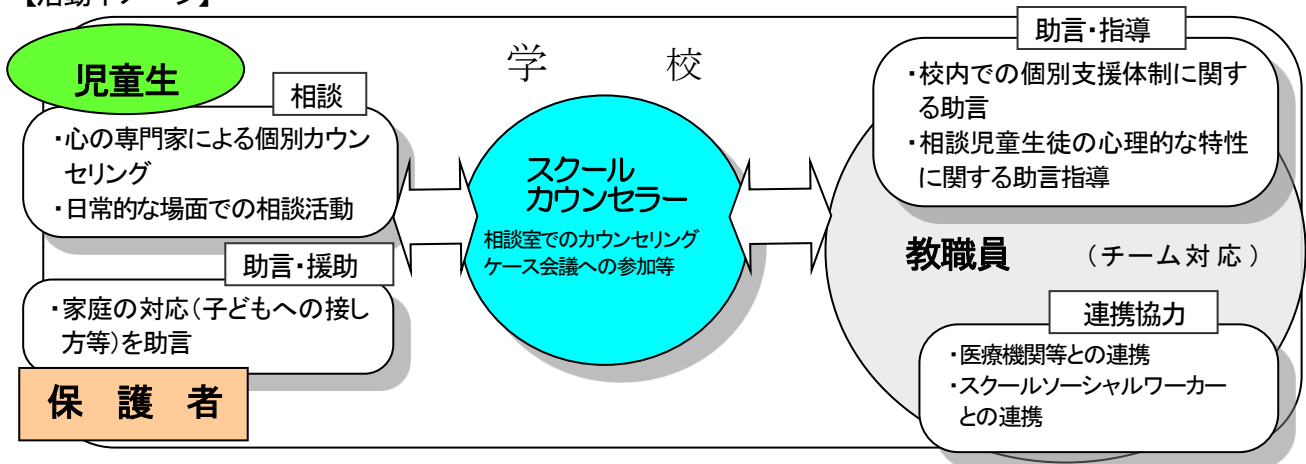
【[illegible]】

学 校

児童生

相談

・心の専門家による個別カウンセリング
・日常的な場面での相談活動

助言・援助

・家庭の対応（子どもへの接し方等）を助言

保 護 者

スクール
カウンセラー

相談室でのカウンセリング
ケース会議への参加等

助言・指導

・校内での個別支援体制に関する助言
・相談児童生徒の心理的な特性に関する助言指導

教職員 （チーム対応）

連携協力

・医療機関等との連携
・スクールソーシャルワーカーとの連携